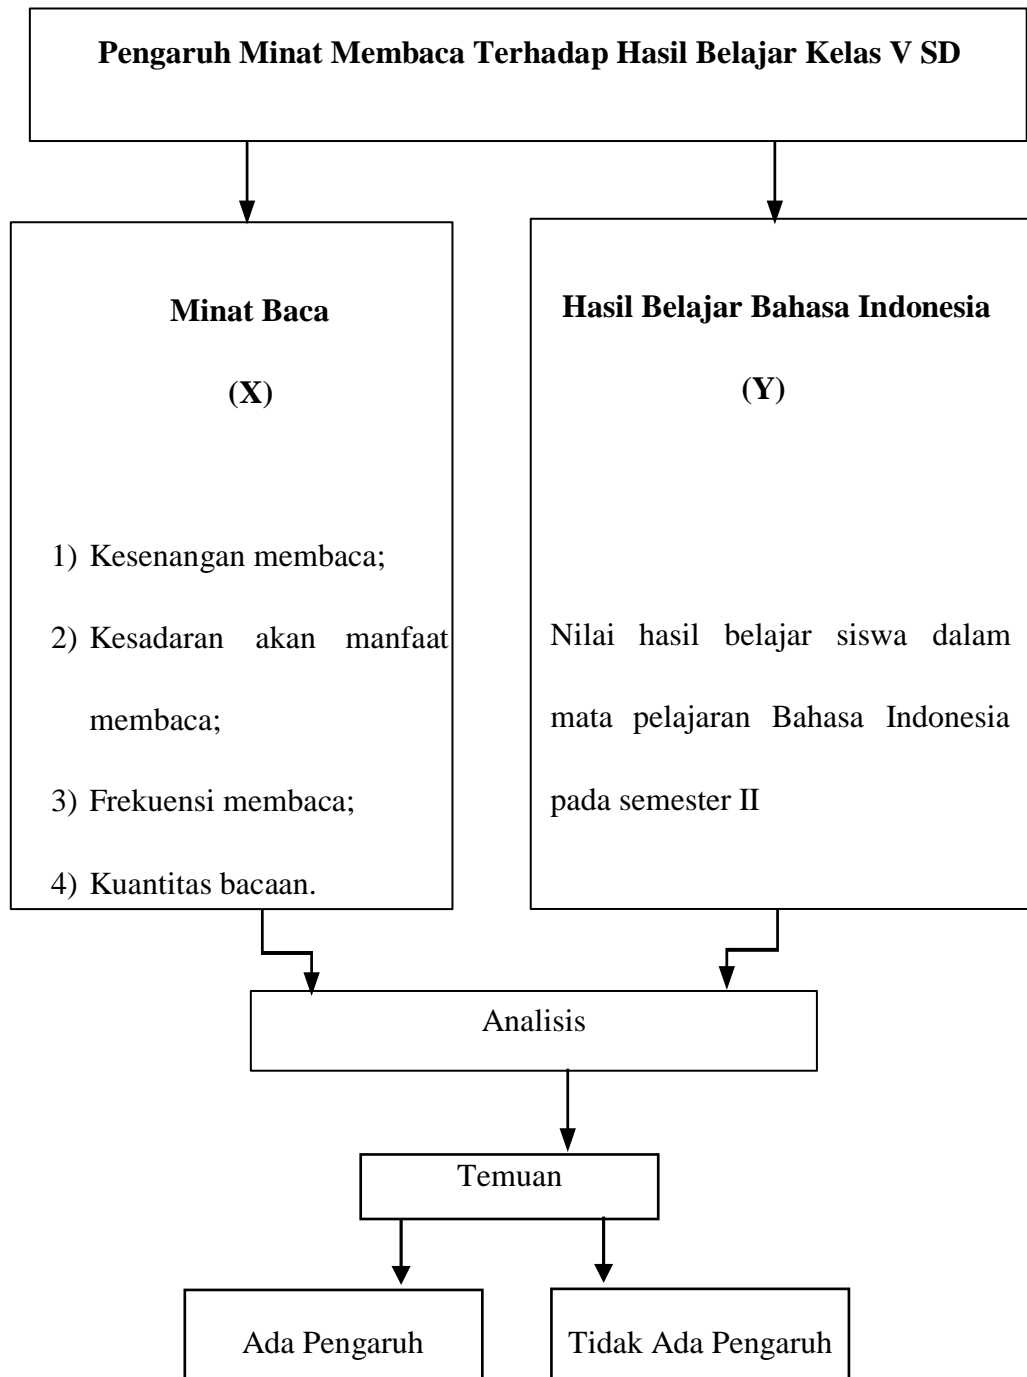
**Pengaruh Minat Membaca Terhadap Hasil Belajar Kelas V SD**

**Minat Baca**

**(X)**

1) Kesenangan membaca;
2) Kesadaran akan manfaat membaca;
3) Frekuensi membaca;
4) Kuantitas bacaan.

**Hasil Belajar Bahasa Indonesia**

**(Y)**

Nilai hasil belajar siswa dalam mata pelajaran Bahasa Indonesia pada semester II

Analisis

Temuan

Ada Pengaruh

Tidak Ada Pengaruh